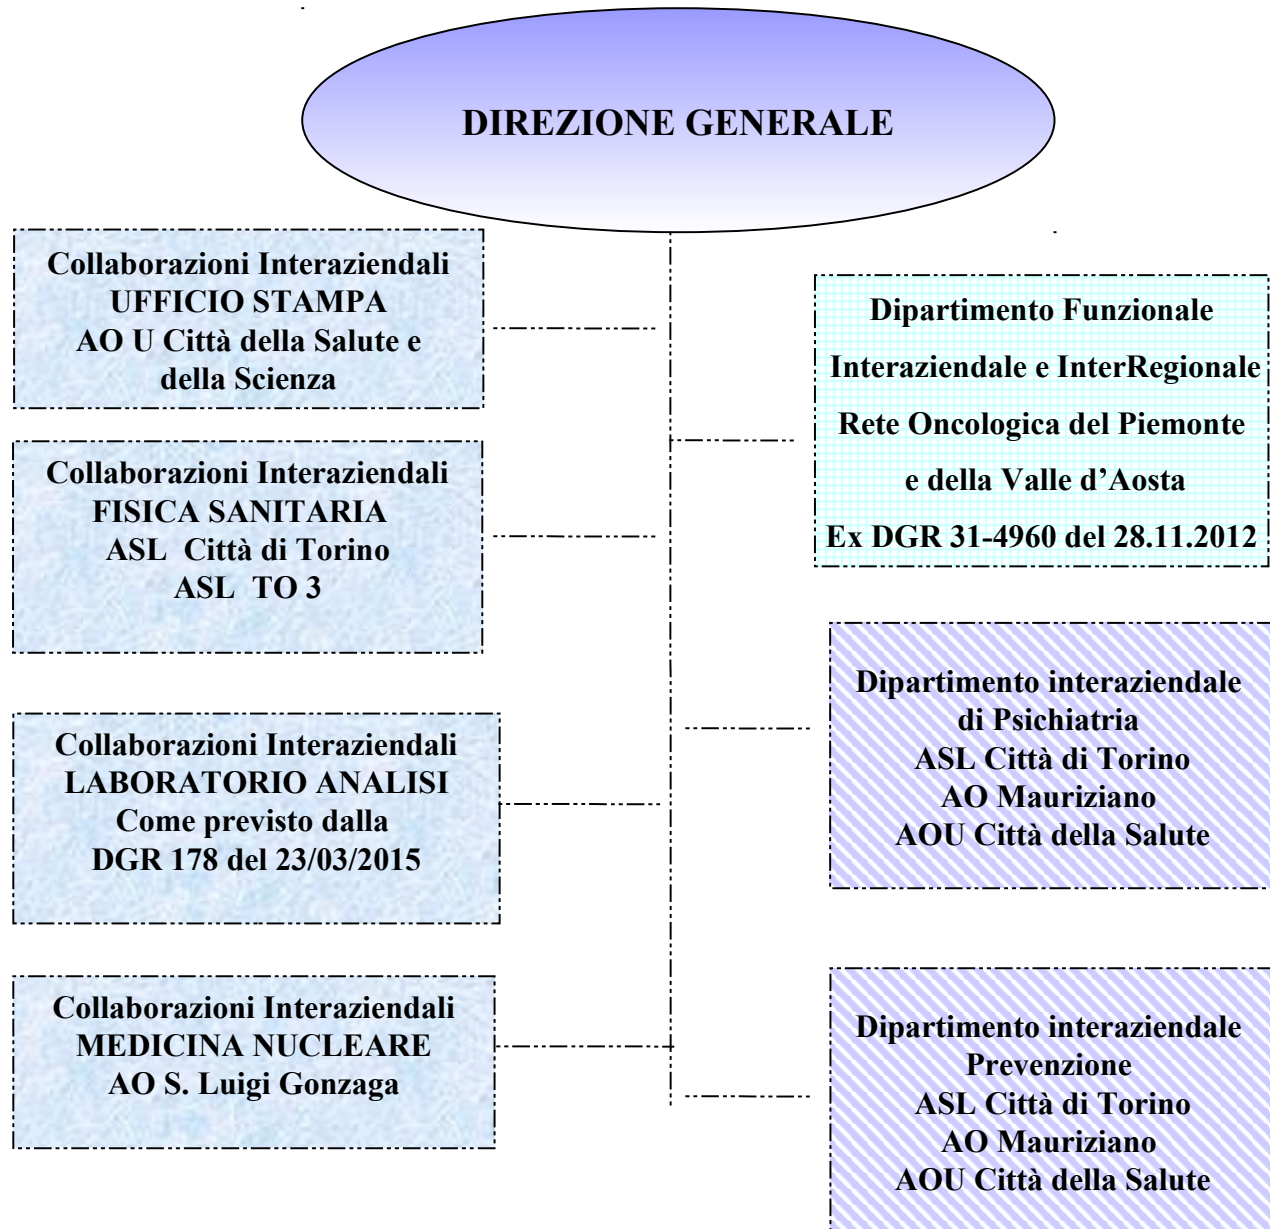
DIREZIONE GENERALE

Collaborazioni Interaziendali
UFFICIO STAMPA
AO U Città della Salute e della Scienza

Collaborazioni Interaziendali
FISICA SANITARIA
ASL Città di Torino
ASL TO 3

Collaborazioni Interaziendali
LABORATORIO ANALISI
Come previsto dalla
DGR 178 del 23/03/2015

Collaborazioni Interaziendali
MEDICINA NUCLEARE
AO S. Luigi Gonzaga

Dipartimento Funzionale
Interaziendale e InterRegionale
Rete Oncologica del Piemonte
e della Valle d'Aosta
Ex DGR 31-4960 del 28.11.2012

Dipartimento interaziendale
di Psichiatria
ASL Città di Torino
AO Mauriziano
AOU Città della Salute

Dipartimento interaziendale
Prevenzione
ASL Città di Torino
AO Mauriziano
AOU Città della Salute